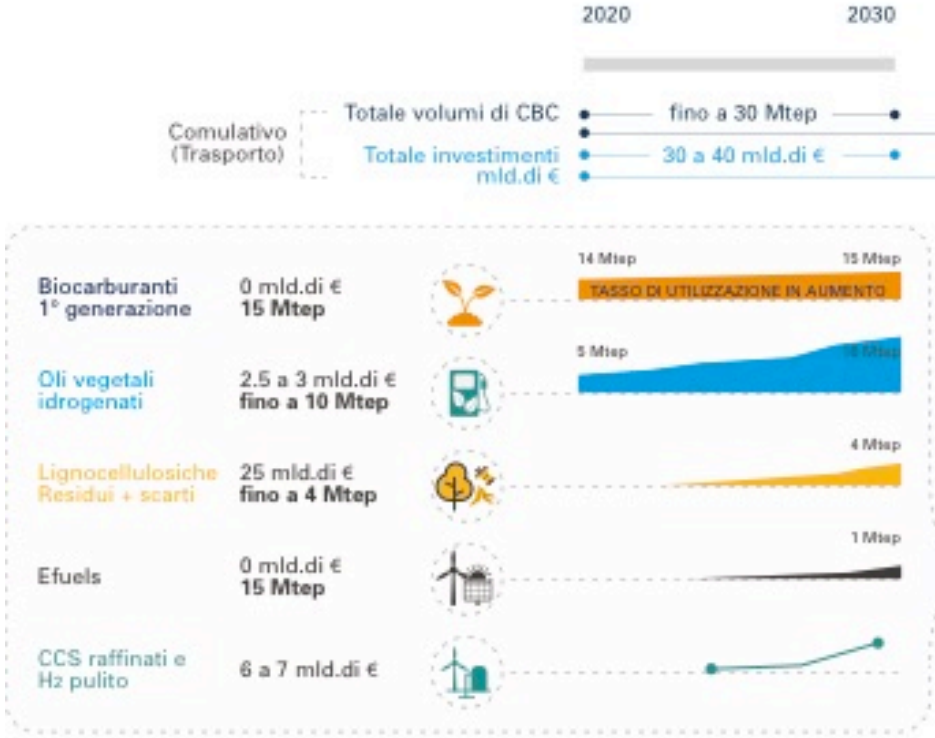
2020

2030

Comulativo (Trasporto)

Totale volumi di CBC

fino a 30 Mtep

Totale investimenti mld.di €

30 a 40 mld.di €

Biocarburanti 1° generazione

0 mld.di €
**15 Mtep**

14 Mtep

15 Mtep

TASSO DI UTILIZZAZIONE IN AUMENTO

Oli vegetali idrogenati

2.5 a 3 mld.di €
**fino a 10 Mtep**

5 Mtep

10 Mtep

Lignocellulosiche Residui + scarti

25 mld.di €
**fino a 4 Mtep**

4 Mtep

Efuels

0 mld.di €
**15 Mtep**

1 Mtep

CCS raffinati e $H_2$ pulito

6 a 7 mld.di €